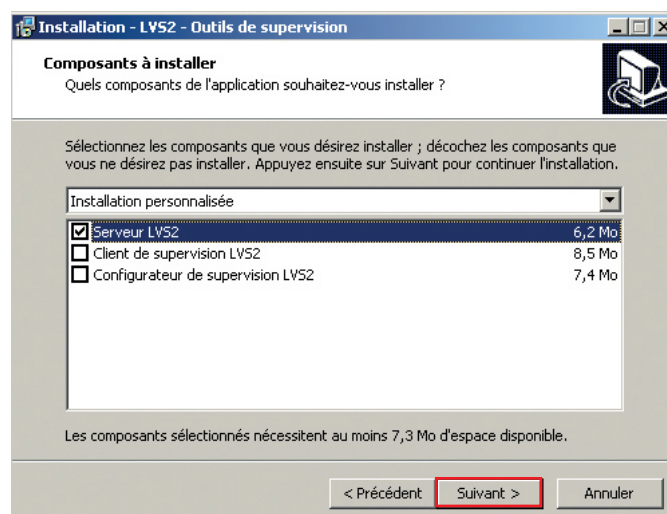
Installation - LVS2 - Outils de supervision

Composants à installer
Quels composants de l'application souhaitez-vous installer ?

Sélectionnez les composants que vous désirez installer ; décochez les composants que vous ne désirez pas installer. Appuyez ensuite sur Suivant pour continuer l'installation.

Installation personnalisée

| | | |
|---|---|---|
| ☑ | Serveur LVS2 | 6,2 Mo |
| ☐ | Client de supervision LVS2 | 8,5 Mo |
| ☐ | Configurateur de supervision LVS2 | 7,4 Mo |

Les composants sélectionnés nécessitent au moins 7,3 Mo d'espace disponible.

< Précédent | Suivant > | Annuler